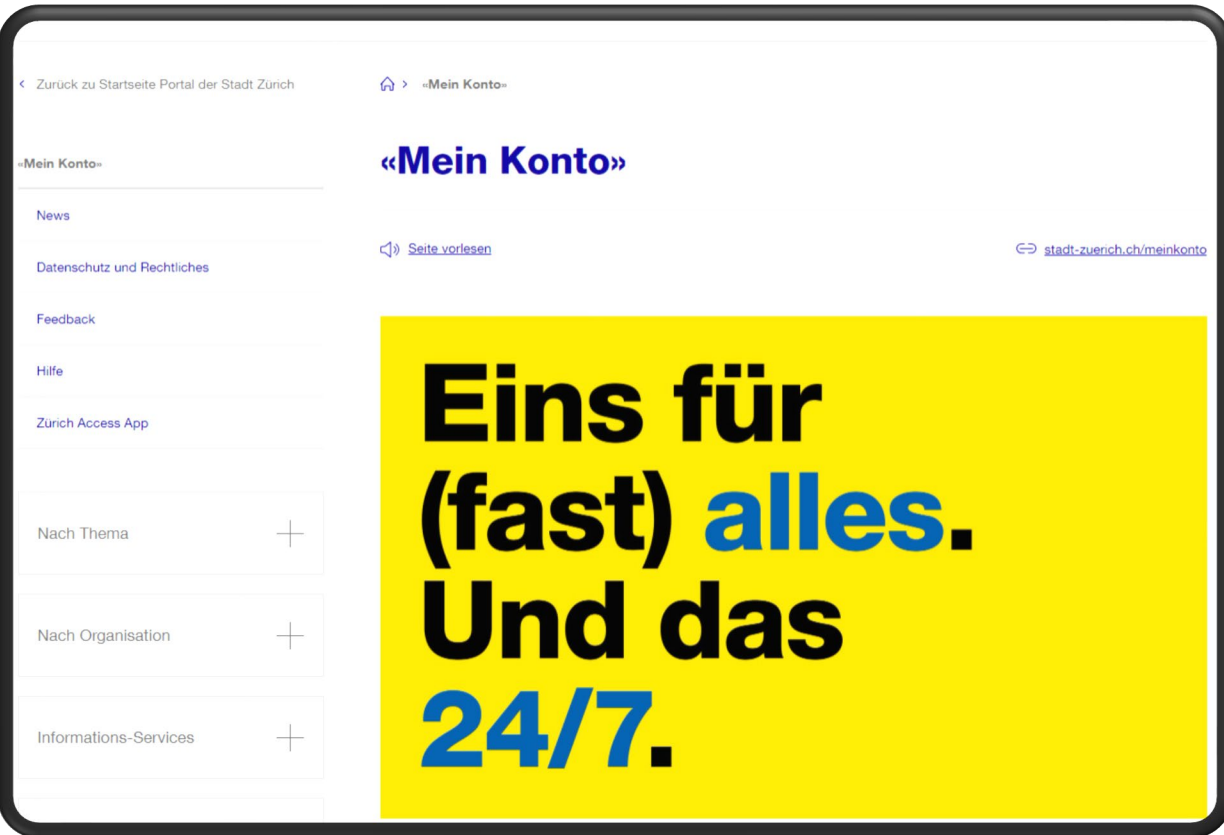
< Zurück zu Startseite Portal der Stadt Zürich

«Mein Konto»

News

Datenschutz und Rechtliches

Feedback

Hilfe

Zürich Access App

Nach Thema

Nach Organisation

Informations-Services

> «Mein Konto»

«Mein Konto»

Seite vorlesen

stadt-zuerich.ch/meinkonto

Eins für (fast) alles. Und das 24/7.